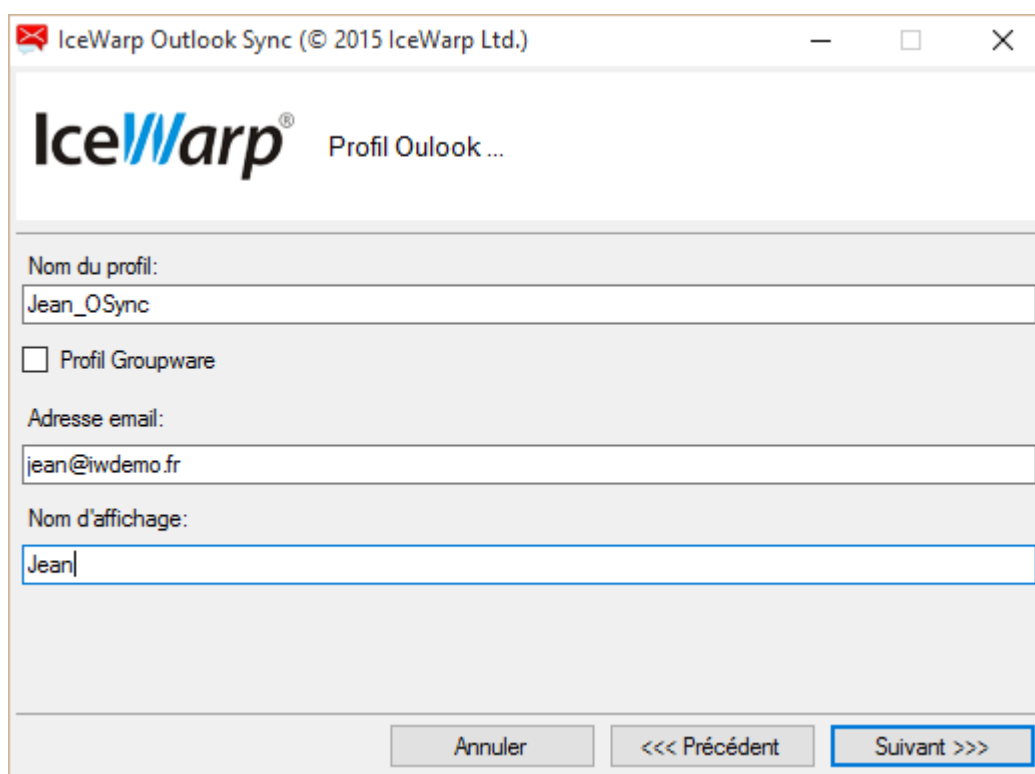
IceWarp Outlook Sync (© 2015 IceWarp Ltd.)

IceWarp®

Profil Oulook ...

Nom du profil:

Jean_OSync

Profil Groupware

Adresse email:

jean@iwdemo.fr

Nom d'affichage:

Jean

Annuler

<<< Précédent

Suivant >>>